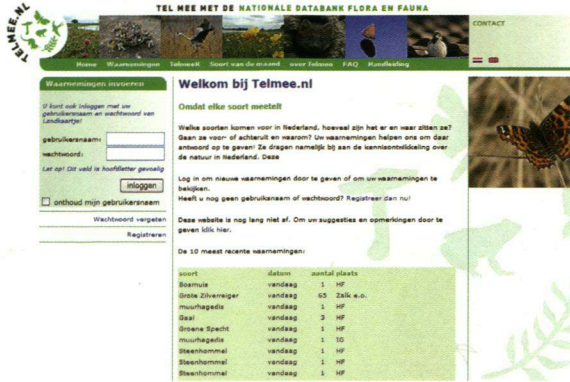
TELMEE.NL

TEL MEE MET DE NATIONALE DATABANK FLORA EN FAUNA

CONTACT

Home Waarnemingen TelmeeK Soort van de maand over Telmee FAQ Handleiding

Waarnemingen invoeren

U kunt ook inloggen met uw gebruikersnaam en wachtwoord van Landkaartje!

gebruikersnaam:

wachtwoord:

Let op! Dit veld is hoofdletter gevoelig

inloggen

onthoud mijn gebruikersnaam

Wachtwoord vergeten

Registreren

Welkom bij Telmee.nl

Omdat elke soort meetelt

Welke soorten komen voor in Nederland, hoeveel zijn het er en waar zitten ze? Gaan ze voor- of achteruit en waarom? Uw waarnemingen helpen ons om daar antwoord op te geven! Ze dragen namelijk bij aan de kennisontwikkeling over de natuur in Nederland. Deze

Log in om nieuwe waarnemingen door te geven of om uw waarnemingen te bekijken.
Heeft u nog geen gebruikersnaam of wachtwoord? Registreer dan nu!

Deze website is nog lang niet af. Om uw suggesties en opmerkingen door te geven klik hier.

De 10 meest recente waarnemingen:

| soort | datum | aantal | plaats |
|---|---|---|---|
| Boomuis | vandaag | 1 | HF |
| Grote Zilverreiger | vandaag | 65 | Zalk e.o. |
| muurhagedis | vandaag | 1 | HF |
| Gaai | vandaag | 3 | HF |
| Groene Specht | vandaag | 1 | HF |
| muurhagedis | vandaag | 1 | IG |
| Steenhommel | vandaag | 1 | HF |
| Steenhommel | vandaag | 1 | HF |
| Steenhommel | vandaag | 1 | HF |